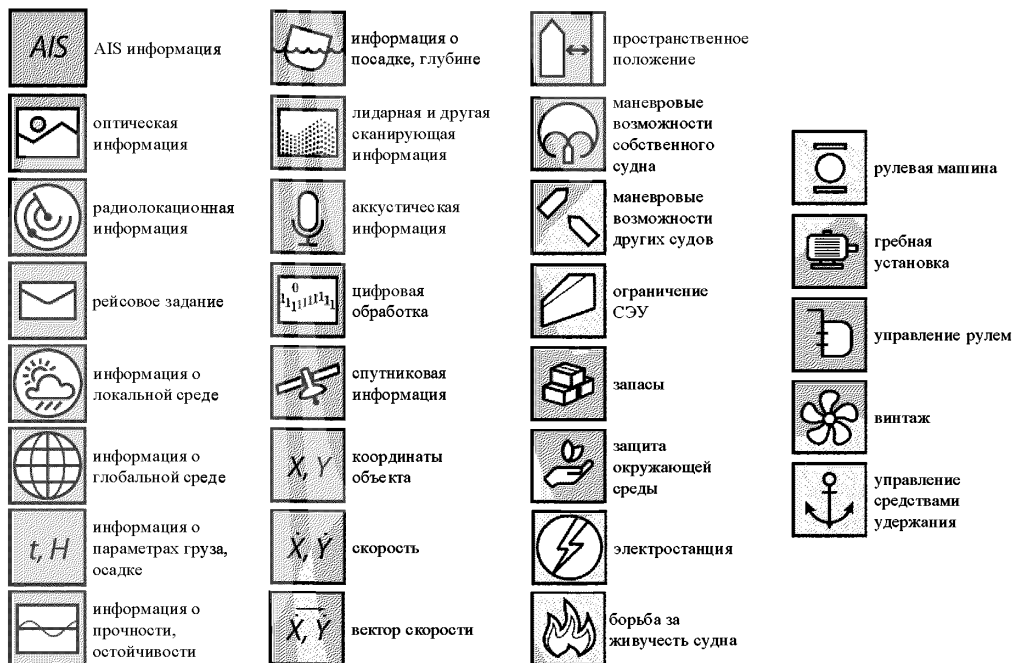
AIS AIS информация

оптическая информация

радиолокационная информация

рейсовое задание

информация о локальной среде

информация о глобальной среде

t, H информация о параметрах груза, осадке

информация о прочности, остойчивости

информация о посадке, глубине

лидарная и другая сканирующая информация

аккустическая информация

цифровая обработка

спутниковая информация

$X, Y$ координаты объекта

$\dot{X}, \dot{Y}$ скорость

$\overline{\dot{X}, \dot{Y}}$ вектор скорости

пространственное положение

маневровые возможности собственного судна

маневровые возможности других судов

ограничение СЭУ

запасы

защита окружающей среды

электростанция

борьба за живучесть судна

рулевая машина

гребная установка

управление рулем

винтаж

управление средствами удержания